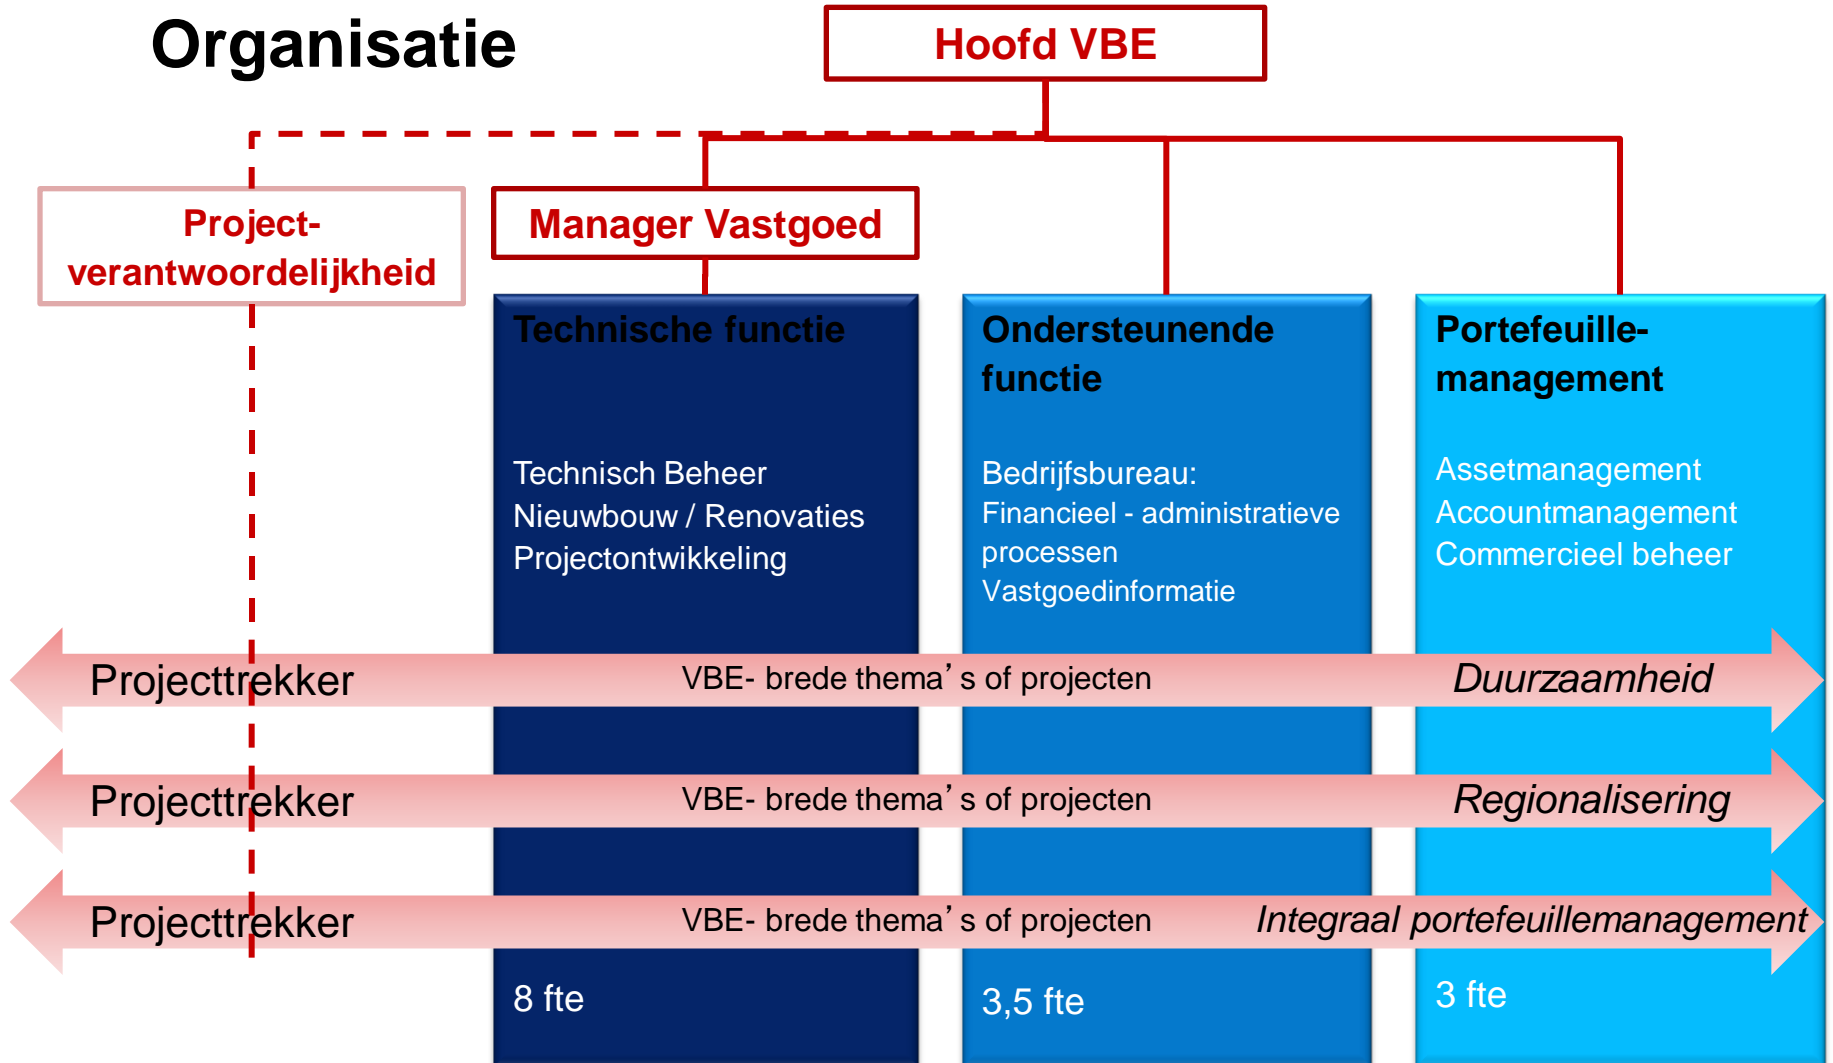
Organisatie

Hoofd VBE

Project-verantwoordelijkheid

Manager Vastgoed

Technische functie

Technisch Beheer
Nieuwbouw / Renovaties
Projectontwikkeling

Ondersteunende functie

Bedrijfsbureau:
Financieel - administratieve processen
Vastgoedinformatie

Portefeuille-management

Assetmanagement
Accountmanagement
Commercieel beheer

Projecttrekker VBE- brede thema's of projecten *Duurzaamheid*

Projecttrekker VBE- brede thema's of projecten *Regionalisering*

Projecttrekker VBE- brede thema's of projecten *Integraal portefeuillemanagement*

8 fte

3,5 fte

3 fte